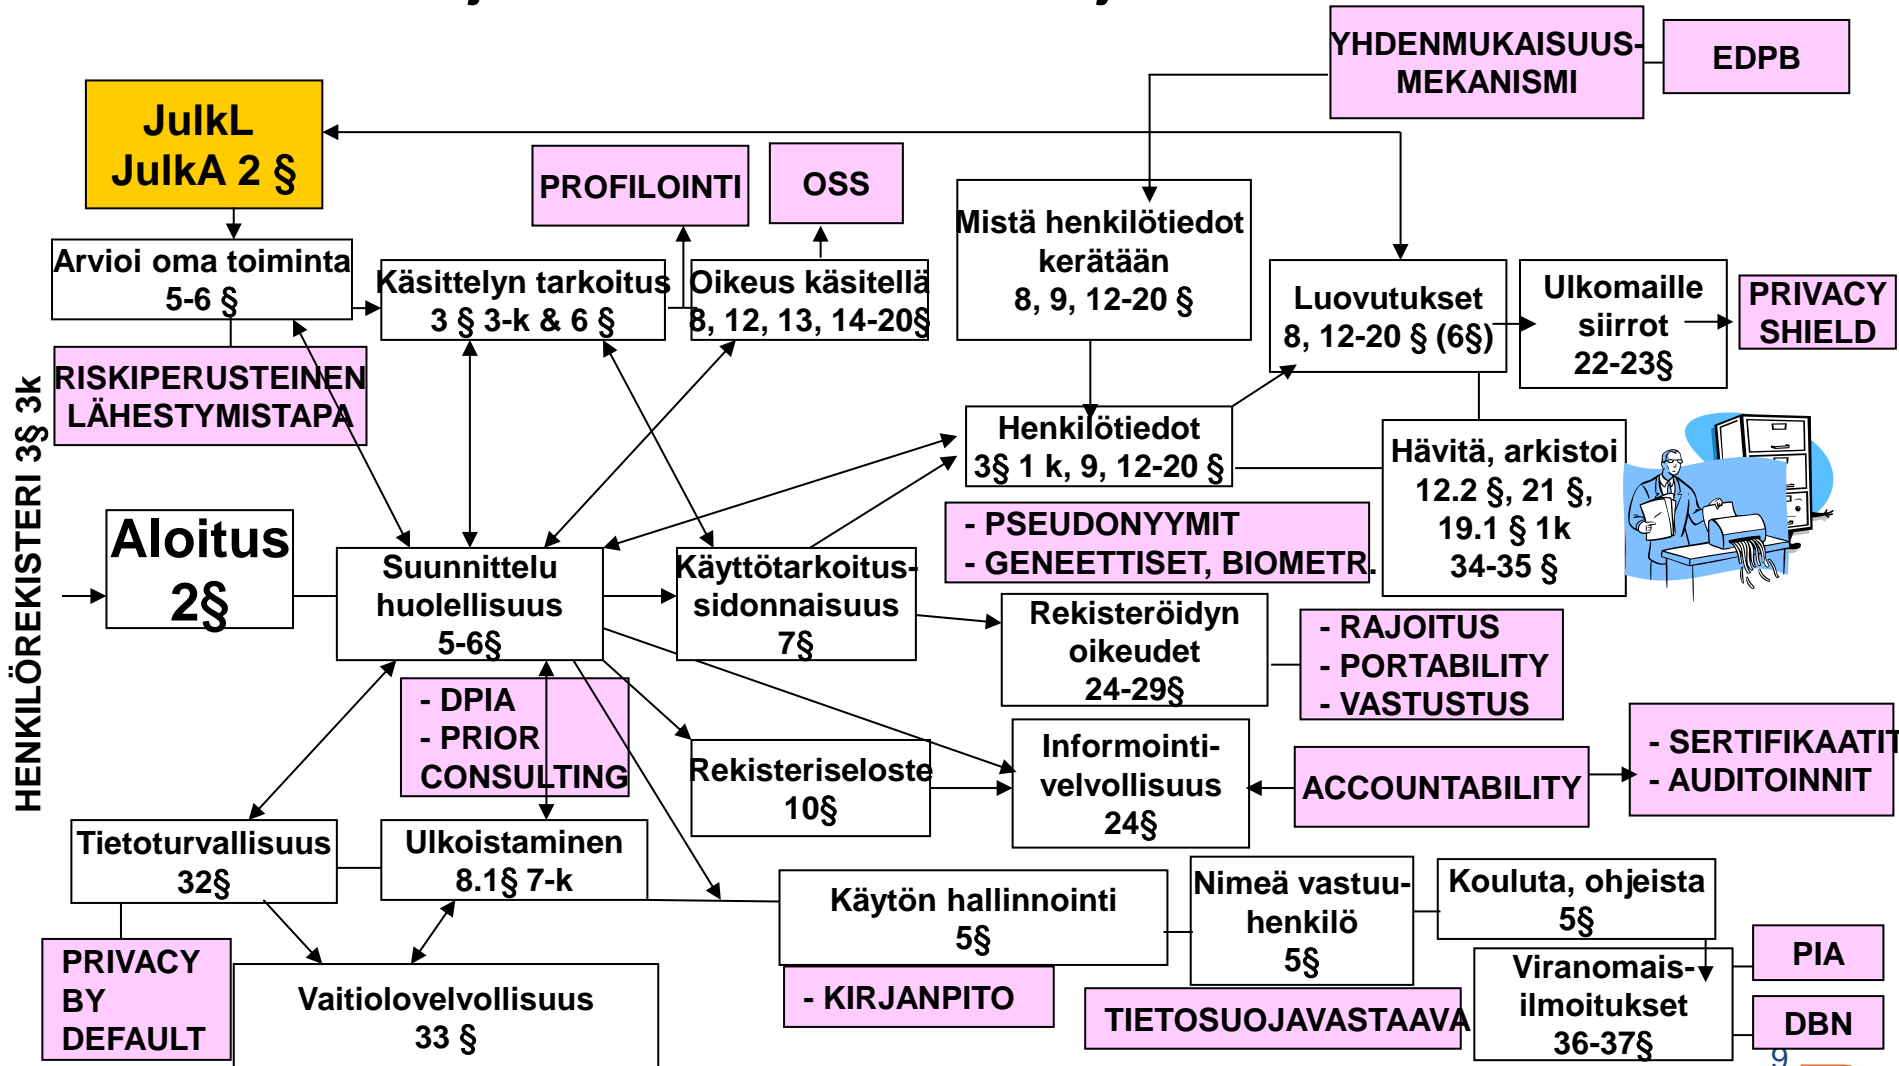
YHDENMUKAISUUSMEKANISMI

EDPB

JulkL
JulkA 2 §

PROFILOINTI

OSS

Mistä henkilötiedot kerätään
8, 9, 12-20 §

Arvioi oma toiminta
5-6 §

Käsittelyn tarkoitus
3 § 3-k & 6 §

Oikeus käsitellä
8, 12, 13, 14-20§

Luovutukset
8, 12-20 § (6§)

Ulkomaille siirrot
22-23§

PRIVACY SHIELD

RISKIPERUSTEINEN LÄHESTYMISTAPA

HENKILÖREKISTERI 3§ 3k

Henkilötiedot
3§ 1 k, 9, 12-20 §

Hävitä, arkistoi
12.2 §, 21 §,
19.1 § 1k
34-35 §

- PSEUDONYYMIT
- GENEETTISET, BIOMETR.

Aloitus
2§

Suunnittelu huolellisuus
5-6§

Käyttötarkoitussidonnaisuus
7§

Rekisteröidyn oikeudet
24-29§

- RAJOITUS
- PORTABILITY
- VASTUSTUS

- DPIA
- PRIOR CONSULTING

Rekisteriseloste
10§

Informointivelvollisuus
24§

ACCOUNTABILITY

- SERTIFIKAATIT
- AUDITOINNIT

Tietoturvallisuus
32§

Ulkoistaminen
8.1§ 7-k

Käytön hallinnointi
5§

Nimeä vastuuhenkilö
5§

Kouluta, ohjeista
5§

PIA

PRIVACY BY DEFAULT

Vaitiolovelvollisuus
33 §

- KIRJANPITO

TIETOSUOJAVASTAAVA

Viranomaisilmoitukset
36-37§

DBN

9